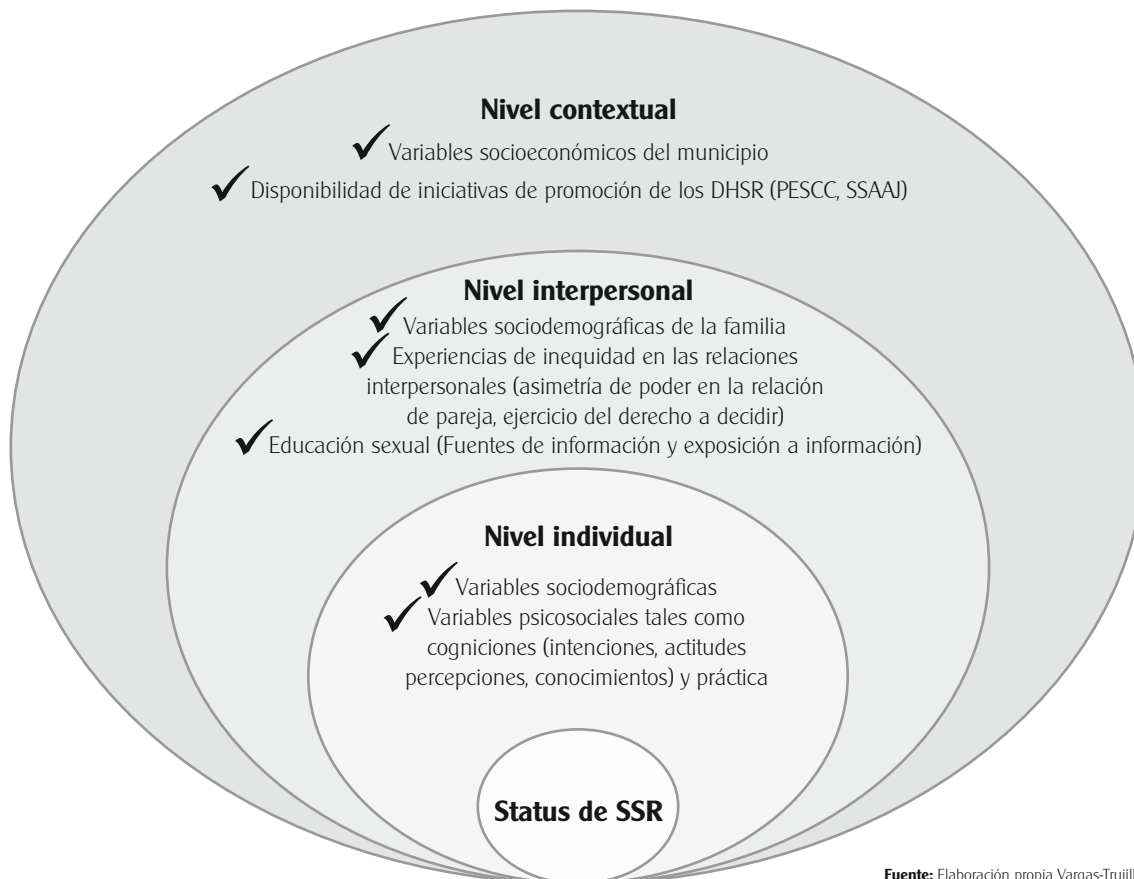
Nivel contextual

✓ Variables socioeconómicos del municipio

✓ Disponibilidad de iniciativas de promoción de los DHSR (PESCC, SSAAJ)

Nivel interpersonal

✓ Variables sociodemográficas de la familia

✓ Experiencias de inequidad en las relaciones interpersonales (asimetría de poder en la relación de pareja, ejercicio del derecho a decidir)

✓ Educación sexual (Fuentes de información y exposición a información)

Nivel individual

✓ Variables sociodemográficas

✓ Variables psicosociales tales como cogniciones (intenciones, actitudes percepciones, conocimientos) y práctica

Status de SSR

Fuente: Elaboración propia Vargas-Trujill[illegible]